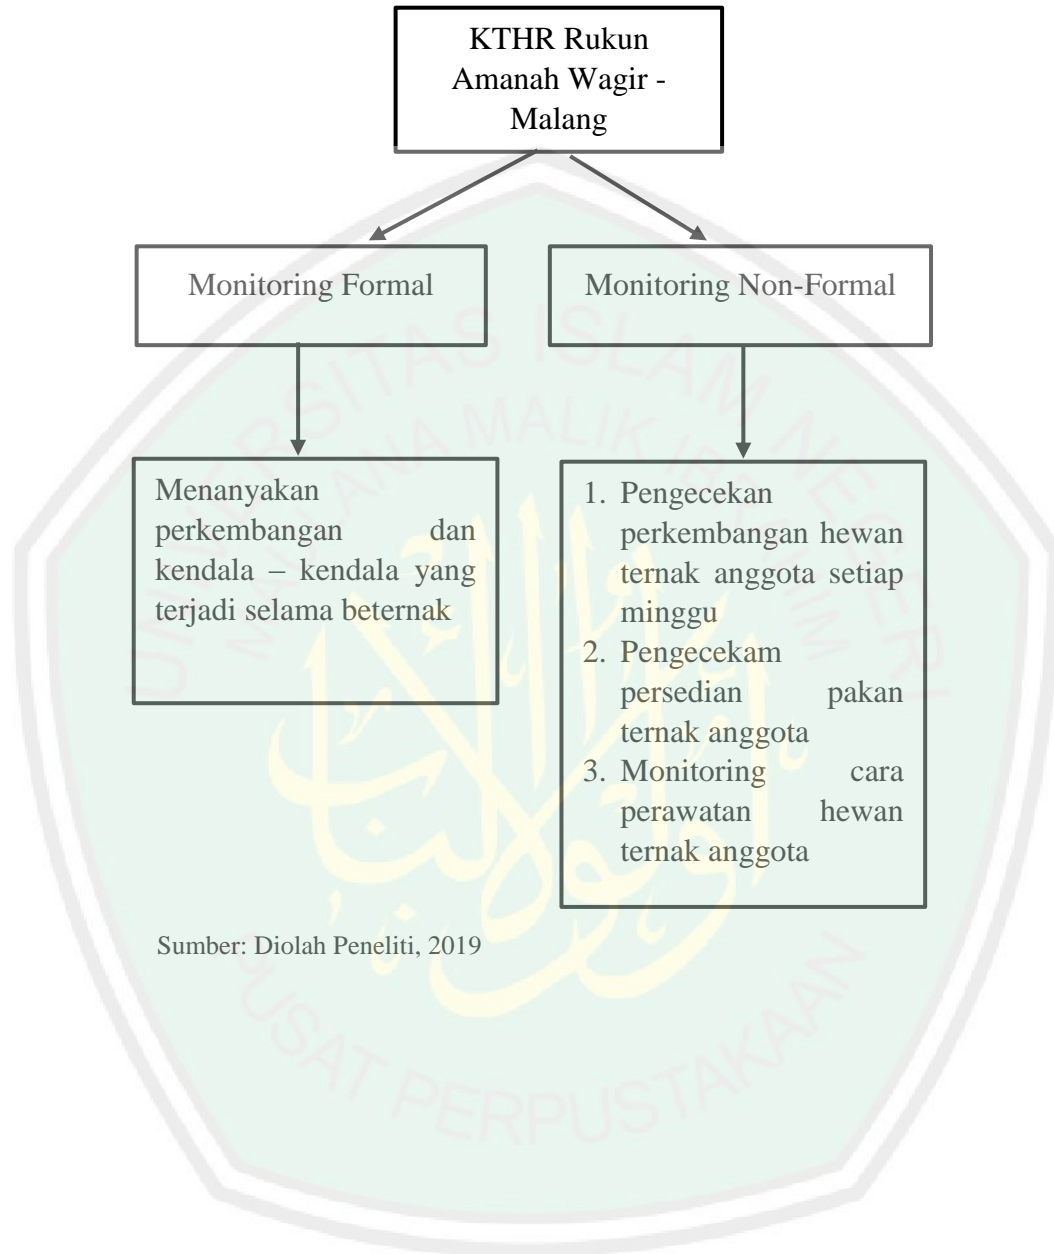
KTHR Rukun Amanah Wagir - Malang

Monitoring Formal

Monitoring Non-Formal

Menanyakan perkembangan dan kendala – kendala yang terjadi selama beternak

1. Pengecekan perkembangan hewan ternak anggota setiap minggu
2. Pengecekam persedian pakan ternak anggota
3. Monitoring cara perawatan hewan ternak anggota

Sumber: Diolah Peneliti, 2019

UNIVERSITAS ISLAM NEGERI MAULANA MALIK IBRAHIM

PUSAT PERPUSTAKAAN